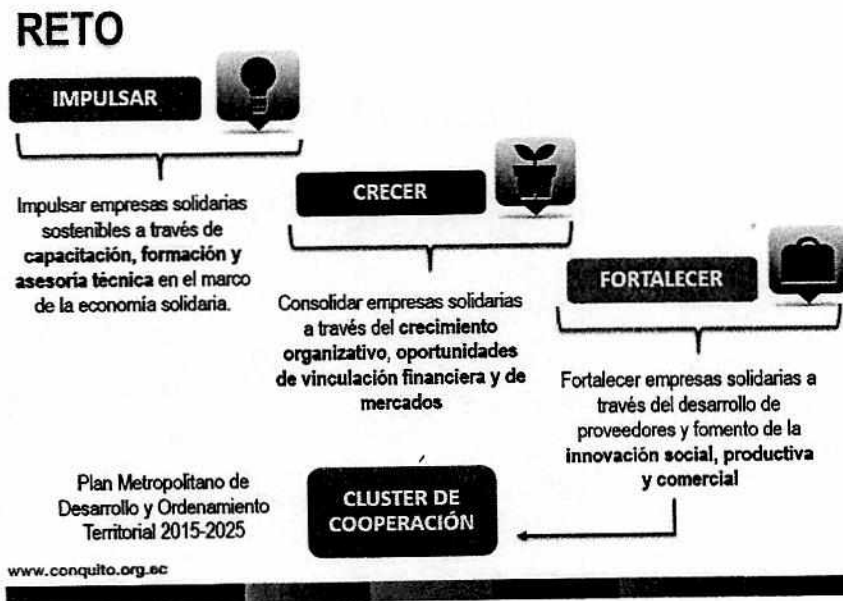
RETO

IMPULSAR

Impulsar empresas solidarias sostenibles a través de capacitación, formación y asesoría técnica en el marco de la economía solidaria.

CRECER

Consolidar empresas solidarias a través del crecimiento organizativo, oportunidades de vinculación financiera y de mercados

FORTALECER

Fortalecer empresas solidarias a través del desarrollo de proveedores y fomento de la innovación social, productiva y comercial

Plan Metropolitano de Desarrollo y Ordenamiento Territorial 2015-2025

CLUSTER DE COOPERACIÓN

www.conquito.org.ec